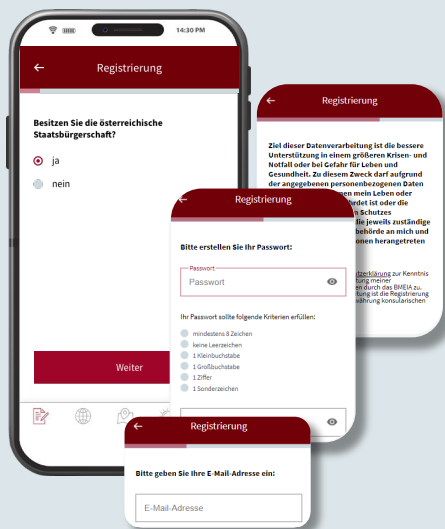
14:30 PM

Registrierung

Besitzen Sie die österreichische Staatsbürgerschaft?

ja

nein

Weiter

Registrierung

Ziel dieser Datenverarbeitung ist die bessere Unterstützung in einem größeren Krisen- und Notfall oder bei Gefahr für Leben und Gesundheit. Zu diesem Zweck darf aufgrund der angegebenen personenbezogenen Daten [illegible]en mein Leben oder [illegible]rdert ist oder die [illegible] Schutzes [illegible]ie jeweils zuständige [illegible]behörde an mich und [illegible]onen herangetreten

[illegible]erklärung zur Kenntnis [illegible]tung meiner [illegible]en durch das BMEIA zu. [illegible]tung ist die Registrierung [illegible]währung konsularischen

Registrierung

Bitte erstellen Sie Ihr Passwort:

Passwort

Passwort

Ihr Passwort sollte folgende Kriterien erfüllen:

mindestens 8 Zeichen

keine Leerzeichen

1 Kleinbuchstabe

1 Großbuchstabe

1 Ziffer

1 Sonderzeichen

Registrierung

Bitte geben Sie Ihre E-Mail-Adresse ein:

E-Mail-Adresse